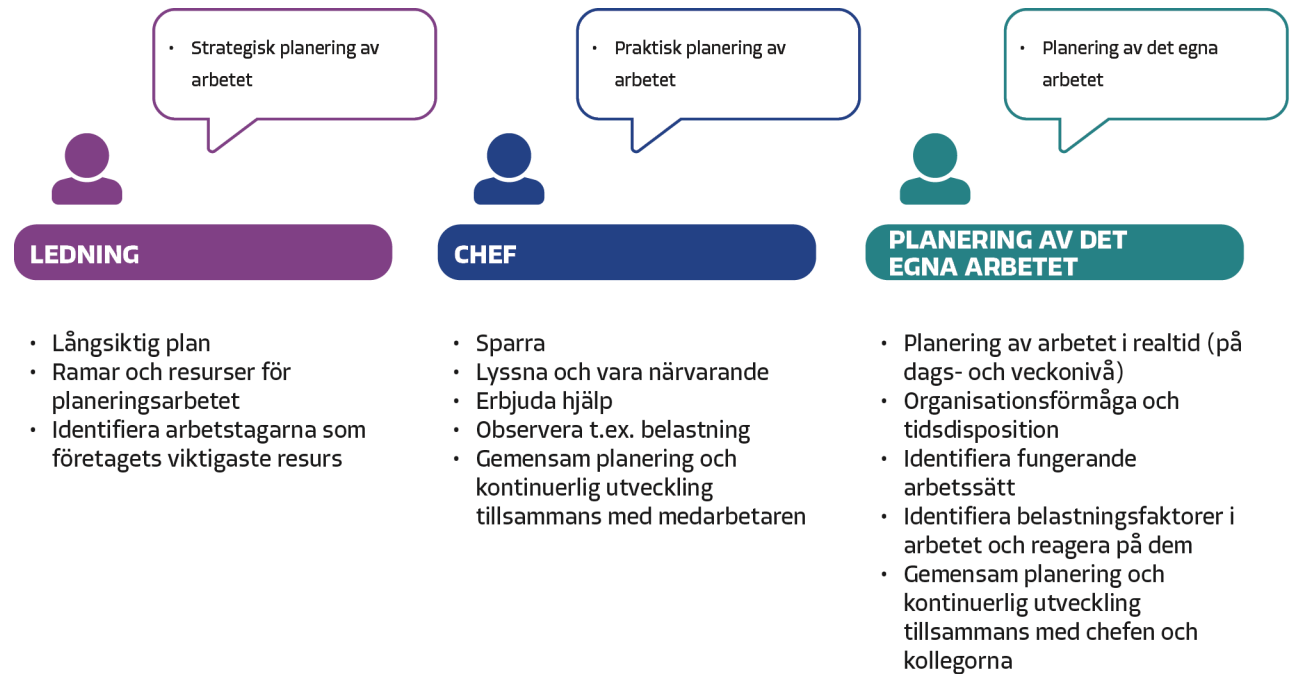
• Strategisk planering av arbetet

LEDNING

• Långsiktig plan
• Ramar och resurser för planeringsarbetet
• Identifiera arbetstagarna som företagets viktigaste resurs

• Praktisk planering av arbetet

CHEF

• Sparra
• Lyssna och vara närvarande
• Erbjuda hjälp
• Observera t.ex. belastning
• Gemensam planering och kontinuerlig utveckling tillsammans med medarbetaren

• Planering av det egna arbetet

PLANERING AV DET EGNA ARBETET

• Planering av arbetet i realtid (på dags- och veckonivå)
• Organisationsförmåga och tidsdisposition
• Identifiera fungerande arbetssätt
• Identifiera belastningsfaktorer i arbetet och reagera på dem
• Gemensam planering och kontinuerlig utveckling tillsammans med chefen och kollegorna